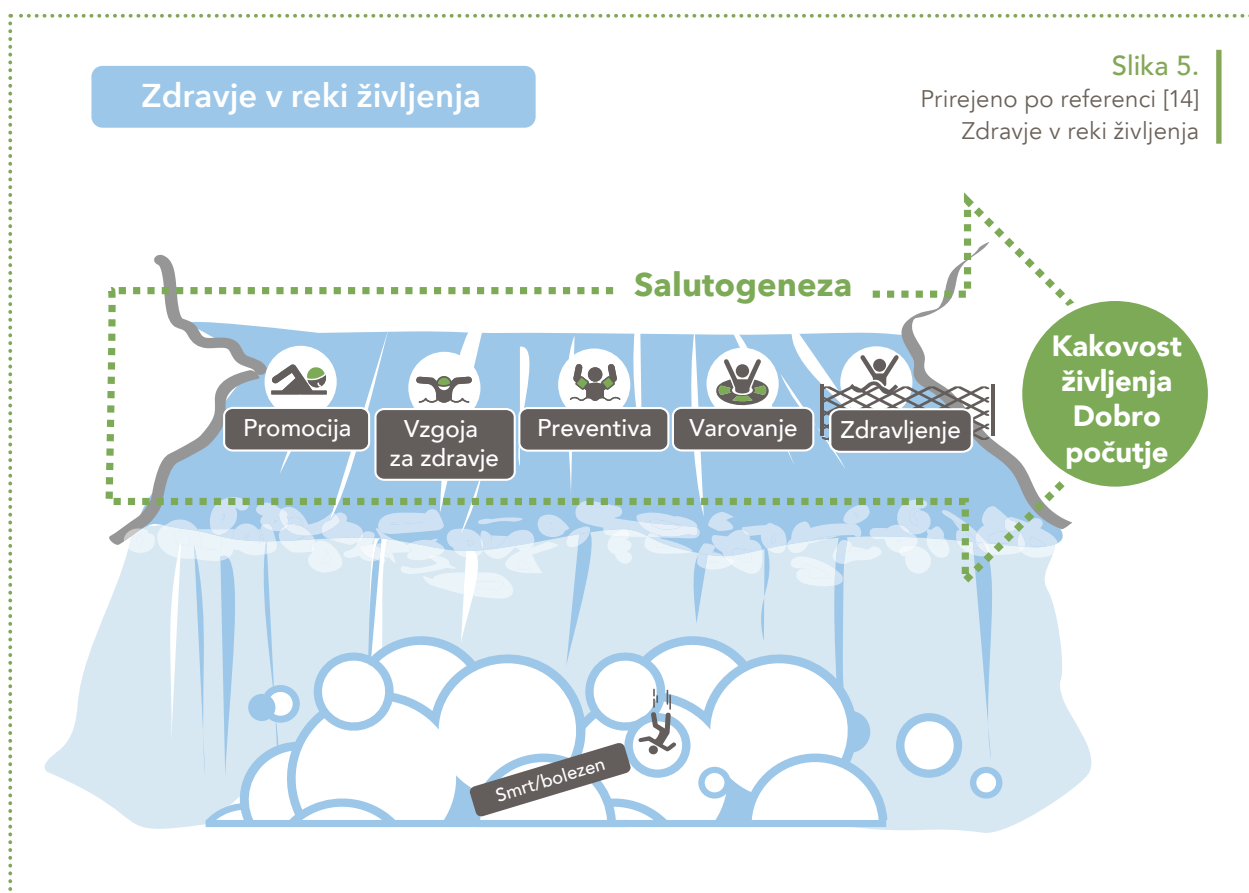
Zdravje v reki življenja

Slika 5.
Prirejeno po referenci [14]
Zdravje v reki življenja

Salutogeneza

Promocija

Vzgoja za zdravje

Preventiva

Varovanje

Zdravljenje

Kakovost življenja Dobro počutje

Smrt/bolezen